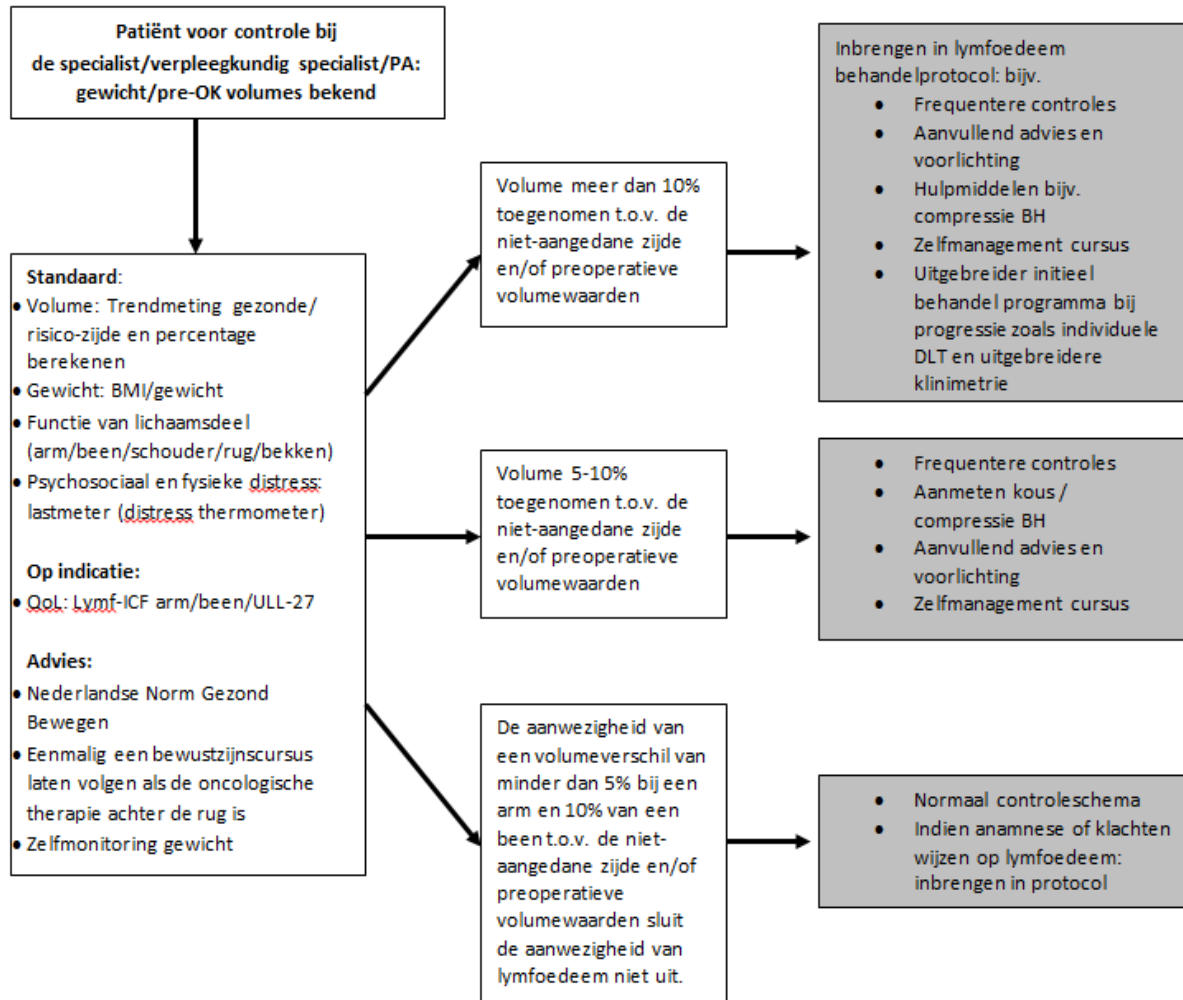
Patiënt voor controle bij de specialist/verpleegkundig specialist/PA: gewicht/pre-OK volumes bekend

Standaard:
• Volume: Trendmeting gezonde/ risico-zijde en percentage berekenen
• Gewicht: BMI/gewicht
• Functie van lichaamsdeel (arm/been/schouder/rug/bekken)
• Psychosociaal en fysieke distress: lastmeter (distress thermometer)

Op indicatie:
• QoL: Lymf-ICF arm/been/ULL-27

Advies:
• Nederlandse Norm Gezond Bewegen
• Eenmalig een bewustzijnscursus laten volgen als de oncologische therapie achter de rug is
• Zelfmonitoring gewicht

Volume meer dan 10% toegenomen t.o.v. de niet-aangedane zijde en/of preoperatieve volumewaarden

Inbrengen in lymfoedeem behandelprotocol: bijv.
• Frequentere controles
• Aanvullend advies en voorlichting
• Hulpmiddelen bijv. compressie BH
• Zelfmanagement cursus
• Uitgebreider initieel behandel programma bij progressie zoals individuele DLT en uitgebreidere klinimetrie

Volume 5-10% toegenomen t.o.v. de niet-aangedane zijde en/of preoperatieve volumewaarden

• Frequentere controles
• Aanmeten kous / compressie BH
• Aanvullend advies en voorlichting
• Zelfmanagement cursus

De aanwezigheid van een volumeverschil van minder dan 5% bij een arm en 10% van een been t.o.v. de niet-aangedane zijde en/of preoperatieve volumewaarden sluit de aanwezigheid van lymfoedeem niet uit.

• Normaal controleschema
• Indien anamnese of klachten wijzen op lymfoedeem: inbrengen in protocol